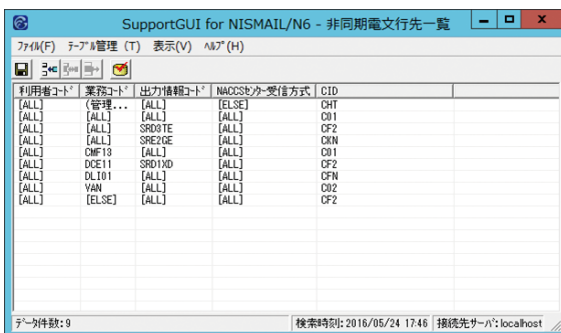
SupportGUI for NISMAIL/N6 - 非同期電文行先一覧

ﾌｧｲﾙ(F) ﾃｰﾌﾞﾙ管理 (T) 表示(V) ﾍﾙﾌﾟ(H)

| 利用者ｺｰﾄﾞ | 業務ｺｰﾄﾞ | 出力情報ｺｰﾄﾞ | NACCSｾﾝﾀｰ受信方式 | CID |
|---|---|---|---|---|
| [ALL] | (管理... | [ALL] | [ELSE] | CHT |
| [ALL] | [ALL] | [ALL] | [ALL] | C01 |
| [ALL] | [ALL] | SRD3TE | [ALL] | CF2 |
| [ALL] | [ALL] | SRE2GE | [ALL] | CXN |
| [ALL] | CMF13 | [ALL] | [ALL] | C01 |
| [ALL] | DCE11 | SRD1XD | [ALL] | CF2 |
| [ALL] | DLI01 | [ALL] | [ALL] | CFN |
| [ALL] | VAN | [ALL] | [ALL] | C02 |
| [ALL] | [ELSE] | [ALL] | [ALL] | CF2 |

ﾃﾞｰﾀ件数: 9 | 検索時刻: 2016/05/24 17:46 | 接続先ｻｰﾊﾞ: localhost